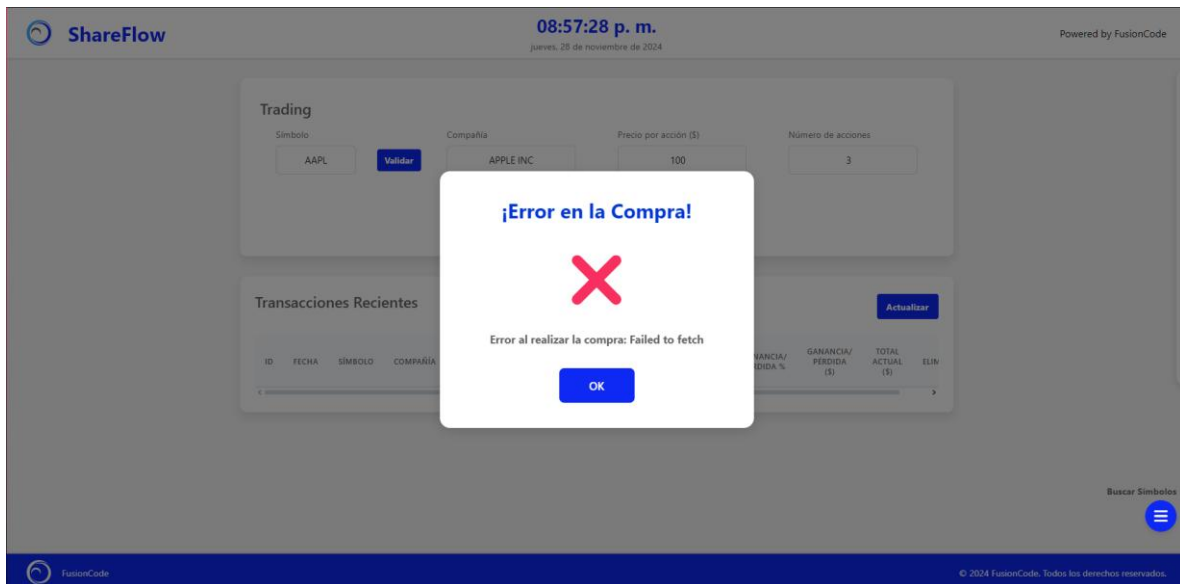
ShareFlow

08:57:28 p. m.
jueves, 28 de noviembre de 2024

Powered by FusionCode

Trading

Símbolo
AAPL
Validar

Compañía
APPLE INC

Precio por acción ($)
100

Número de acciones
3

Transacciones Recientes

Actualizar

| ID | FECHA | SÍMBOLO | COMPAÑÍA | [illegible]NANCIA/ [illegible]RDIDA % | GANANCIA/ PÉRDIDA ($) | TOTAL ACTUAL ($) | ELIM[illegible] |
|---|---|---|---|---|---|---|---|

¡Error en la Compra!

Error al realizar la compra: Failed to fetch

OK

Buscar Símbolos

FusionCode

© 2024 FusionCode. Todos los derechos reservados.